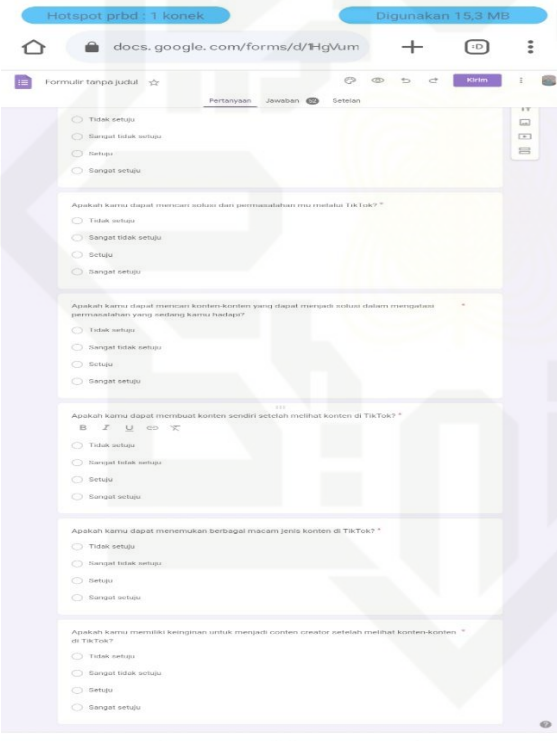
Hotspot prbd : 1 konek

Digunakan 15,3 MB

docs.google.com/forms/d/1HgVum

:D

Formulir tanpa judul

Kirim

Pertanyaan Jawaban 52 Setelan

Tidak setuju

Sangat tidak setuju

Setuju

Sangat setuju

Apakah kamu dapat mencari solusi dari permasalahan mu melalui TikTok? *

Tidak setuju

Sangat tidak setuju

Setuju

Sangat setuju

Apakah kamu dapat mencari konten-konten yang dapat menjadi solusi dalam mengatasi permasalahan yang sedang kamu hadapi? *

Tidak setuju

Sangat tidak setuju

Setuju

Sangat setuju

Apakah kamu dapat membuat konten sendiri setelah melihat konten di TikTok? *

B I U

Tidak setuju

Sangat tidak setuju

Setuju

Sangat setuju

Apakah kamu dapat menemukan berbagai macam jenis konten di TikTok? *

Tidak setuju

Sangat tidak setuju

Setuju

Sangat setuju

Apakah kamu memiliki keinginan untuk menjadi conten creator setelah melihat konten-konten di TikTok? *

Tidak setuju

Sangat tidak setuju

Setuju

Sangat setuju